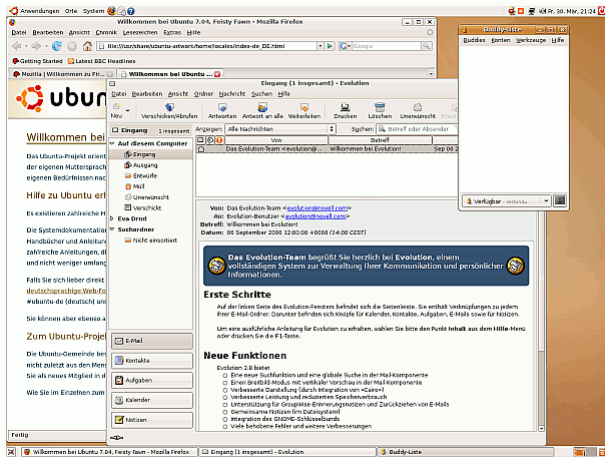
Anwendungen Orte System Fr, 30. Mar, 21:24

Willkommen bei Ubuntu 7.04, Feisty Fawn - Mozilla Firefox

Datei Bearbeiten Ansicht Chronik Lesezeichen Extras Hilfe

file:///usr/share/ubuntu-artwork/home/locales/index-de_DE.html

Getting Started Latest BBC Headlines

Mozilla | Willkommen zu Fir... Willkommen bei Ubuntu 7.04...

ubun

Willkommen bei

Das Ubuntu-Projekt orient der eigenen Muttersprach eigenen Bedürfnissen nac

Hilfe zu Ubuntu erh

Es existieren zahlreiche H

Die Systemdokumentation Handbücher und Anleitung zahlreiche Anleitungen, d und nicht weniger umfang

Falls Sie sich lieber direkt deutschsprachige Web-Fo #ubuntu-de (deutsch) und

Sie können aber ebenso a

Zum Ubuntu-Projek

Die Ubuntu-Gemeinde be nicht zuletzt aus den Mens Sie als neues Mitglied in d

Wie Sie im Einzelnen zum

Fertig

Eingang (1 insgesamt) - Evolution

Datei Bearbeiten Ansicht Ordner Nachricht Suchen Hilfe

Neu Verschicken/Abrufen Antworten Antwort an alle Weiterleiten Drucken Löschen Unerwünscht

Eingang 1 insgesamt

Anzeigen: Alle Nachrichten Suchen: Betreff oder Absender

Auf diesem Computer
Eingang
Ausgang
Entwürfe
Müll
Unerwünscht
Verschickt
Eva Drud
Suchordner
Nicht einsortiert

Von Betreff
Das Evolution-Team <evolution@... Willkommen bei Evolution! Sep 06 2

Von: Das Evolution-Team <evolution@novell.com>
An: Evolution-Benutzer <evolution@novell.com>
Betreff: Willkommen bei Evolution!
Datum: 06 September 2006 12:00:00 +0000 (14:00 CEST)

Das Evolution-Team begrüßt Sie herzlich bei Evolution, einem vollständigen System zur Verwaltung Ihrer Kommunikation und persönlicher Informationen.

Erste Schritte

Auf der linken Seite des Evolution-Fensters befindet sich die Seitenleiste. Sie enthält Verknüpfungen zu jedem Ihrer E-Mail-Ordner. Darunter befinden sich Knöpfe für Kalender, Kontakte, Aufgaben, E-Mails sowie für Notizen.

Um eine ausführliche Anleitung für Evolution zu erhalten, wählen Sie bitte den Punkt Inhalt aus dem Hilfe-Menü oder drücken Sie die F1-Taste.

Neue Funktionen

Evolution 2.8 bietet
Eine neue Suchfunktion und eine globale Suche in der Mail-Komponente
Einen Breitbild-Modus mit vertikaler Vorschau in der Mail-Komponente
Verbesserte Darstellung (durch Integration von »Cairo«)
Verbesserte Leistung und reduzierten Speicherverbrauch
Unterstützung für Groupwise-Erinnerungsnotizen und Zurückziehen von E-Mails
Gemeinsame Notizen im Dateisystem
Integration des GNOME-Schlüsselbunds
Viele behobene Fehler und weitere Verbesserungen

E-Mail
Kontakte
Aufgaben
Kalender
Notizen

Buddy-Liste
Buddies Konten Werkzeuge Hilfe
Verfügbar

Willkommen bei Ubuntu 7.04, Feisty Fawn - Mozilla Firefox Eingang (1 insgesamt) - Evolution Buddy-Liste